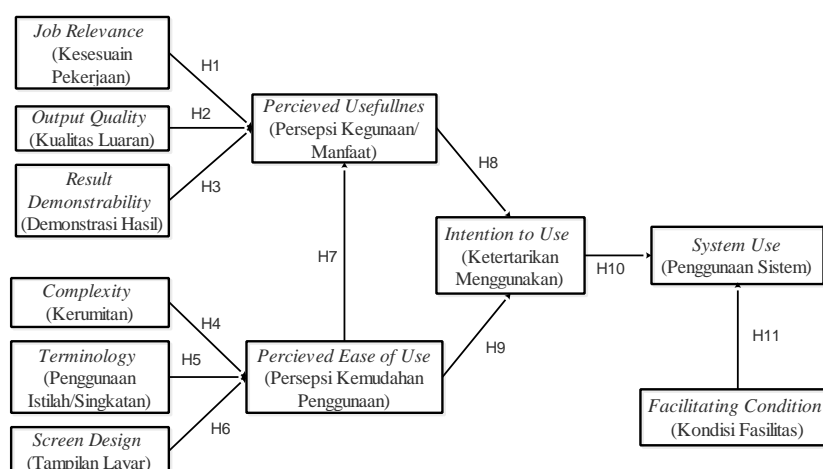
Job Relevance (Kesesuain Pekerjaan)

H1

Output Quality (Kualitas Luaran)

H2

Result Demonstrability (Demonstrasi Hasil)

H3

Percieved Usefullnes (Persepsi Kegunaan/ Manfaat)

H8

H7

Intention to Use (Ketertarikan Menggunakan)

H10

System Use (Penggunaan Sistem)

Complexity (Kerumitan)

H4

Terminology (Penggunaan Istilah/Singkatan)

H5

Percieved Ease of Use (Persepsi Kemudahan Penggunaan)

H9

H11

Screen Design (Tampilan Layar)

H6

Facilitating Condition (Kondisi Fasilitas)